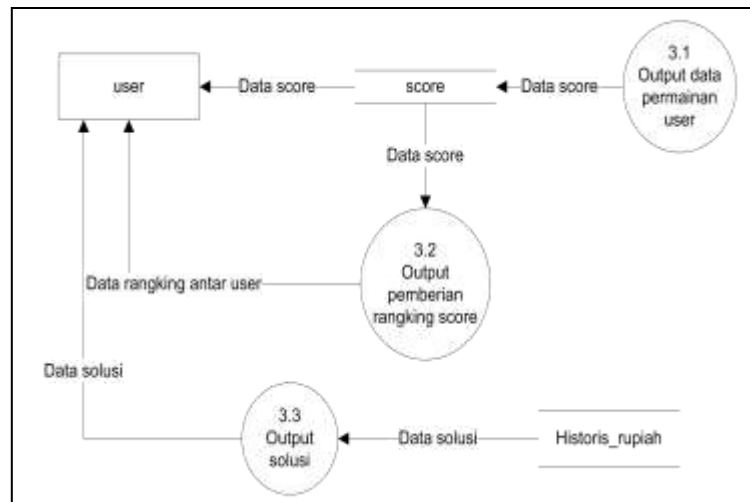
user

Data score

score

Data score

3.1
Output data permainan user

Data score

3.2
Output pemberian rangking score

Data rangking antar user

Data solusi

3.3
Output solusi

Data solusi

Historis_rupiah